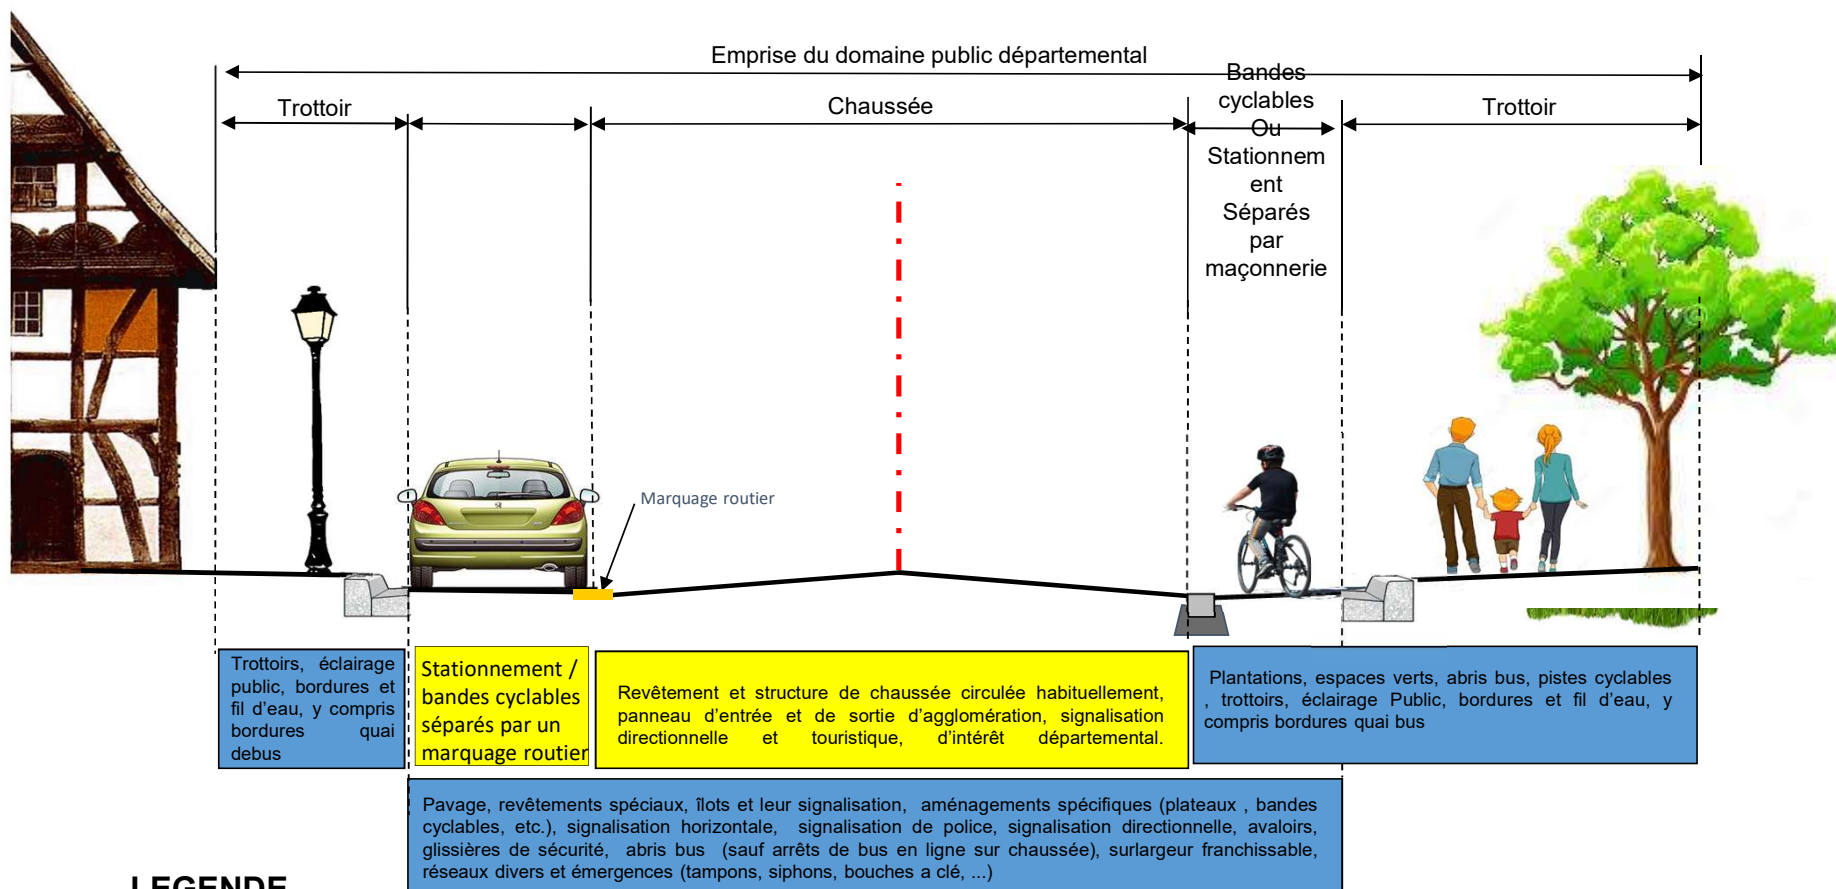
Emprise du domaine public départemental

Trottoir

Chaussée

Bandes cyclables Ou Stationnement Séparés par maçonnerie

Trottoir

Marquage routier

Trottoirs, éclairage public, bordures et fil d'eau, y compris bordures quai debus

Stationnement / bandes cyclables séparés par un marquage routier

Revêtement et structure de chaussée circulée habituellement, panneau d'entrée et de sortie d'agglomération, signalisation directionnelle et touristique, d'intérêt départemental.

Plantations, espaces verts, abris bus, pistes cyclables , trottoirs, éclairage Public, bordures et fil d'eau, y compris bordures quai bus

Pavage, revêtements spéciaux, îlots et leur signalisation, aménagements spécifiques (plateaux , bandes cyclables, etc.), signalisation horizontale, signalisation de police, signalisation directionnelle, avaloirs, glissières de sécurité, abris bus (sauf arrêts de bus en ligne sur chaussée), surlargeur franchissable, réseaux divers et émergences (tampons, siphons, bouches a clé, ...)

LEGENDE